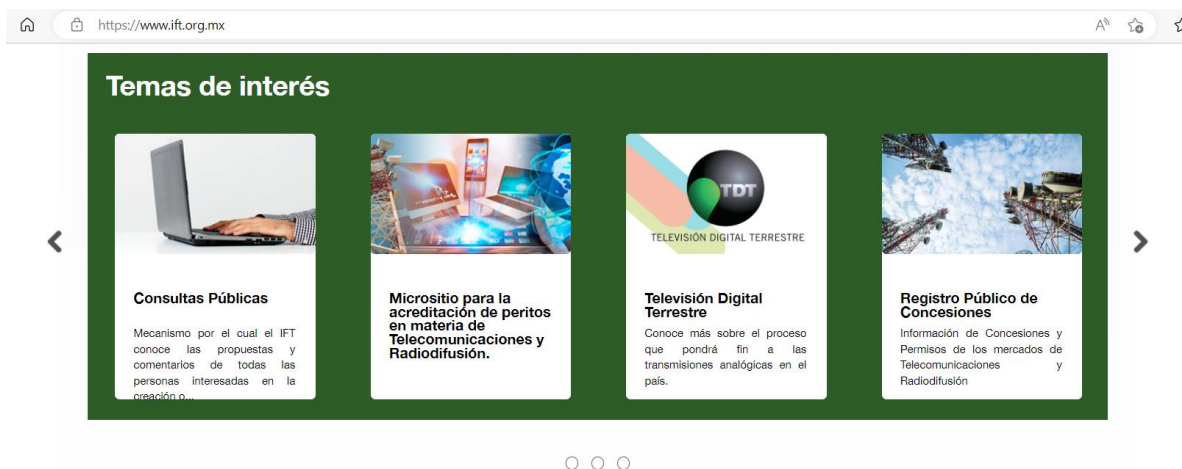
https://www.ift.org.mx

Temas de interés

Consultas Públicas

Mecanismo por el cual el IFT conoce las propuestas y comentarios de todas las personas interesadas en la creación o...

Micrositio para la acreditación de peritos en materia de Telecomunicaciones y Radiodifusión.

TDT
TELEVISIÓN DIGITAL TERRESTRE

Televisión Digital Terrestre

Conoce más sobre el proceso que pondrá fin a las transmisiones analógicas en el país.

Registro Público de Concesiones

Información de Concesiones y Permisos de los mercados de Telecomunicaciones y Radiodifusión